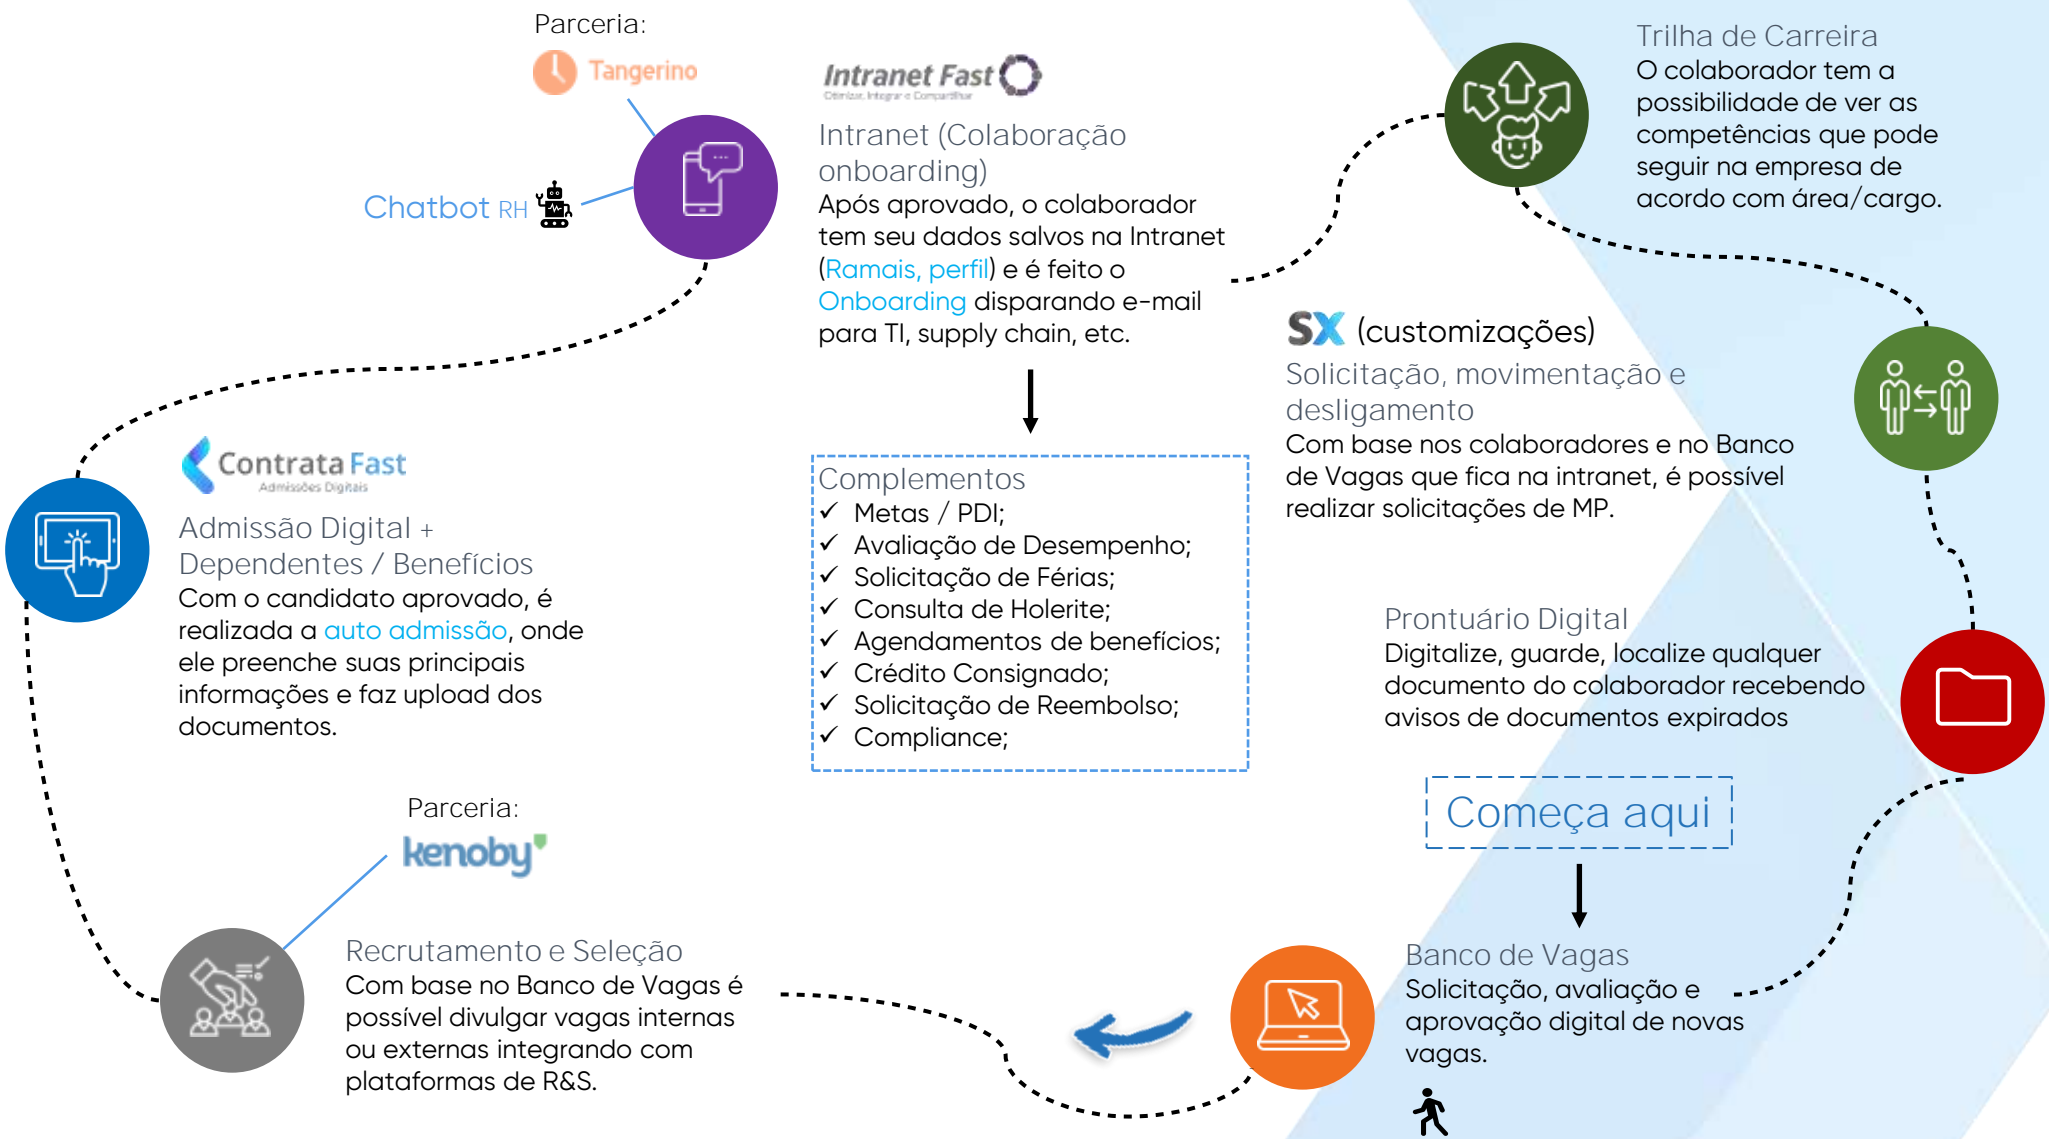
Parceria:
Tangerino

Chatbot RH

Intranet Fast
Otimizar, Integrar e Compartilhar

Intranet (Colaboração onboarding)
Após aprovado, o colaborador tem seu dados salvos na Intranet (Ramais, perfil) e é feito o Onboarding disparando e-mail para TI, supply chain, etc.

Complementos
✓ Metas / PDI;
✓ Avaliação de Desempenho;
✓ Solicitação de Férias;
✓ Consulta de Holerite;
✓ Agendamentos de benefícios;
✓ Crédito Consignado;
✓ Solicitação de Reembolso;
✓ Compliance;

Trilha de Carreira
O colaborador tem a possibilidade de ver as competências que pode seguir na empresa de acordo com área/cargo.

SX (customizações)
Solicitação, movimentação e desligamento
Com base nos colaboradores e no Banco de Vagas que fica na intranet, é possível realizar solicitações de MP.

Contrata Fast
Admissões Digitais

Admissão Digital + Dependentes / Benefícios
Com o candidato aprovado, é realizada a auto admissão, onde ele preenche suas principais informações e faz upload dos documentos.

Prontuário Digital
Digitalize, guarde, localize qualquer documento do colaborador recebendo avisos de documentos expirados

Começa aqui

Parceria:
kenoby

Recrutamento e Seleção
Com base no Banco de Vagas é possível divulgar vagas internas ou externas integrando com plataformas de R&S.

Banco de Vagas
Solicitação, avaliação e aprovação digital de novas vagas.